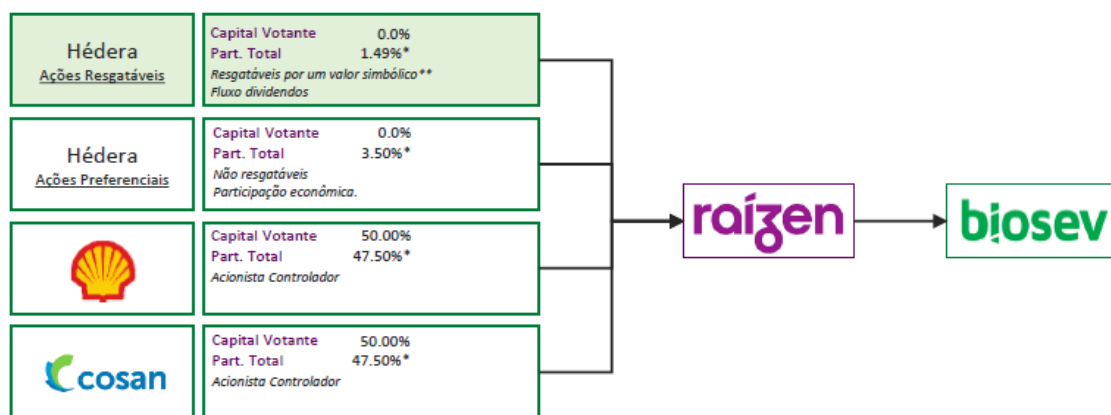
Hédera
Ações Resgatáveis

Capital Votante 0.0%
Part. Total 1.49%*
Resgatáveis por um valor simbólico**
Fluxo dividendos

Hédera
Ações Preferenciais

Capital Votante 0.0%
Part. Total 3.50%*
Não resgatáveis
Participação econômica.

Capital Votante 50.00%
Part. Total 47.50%*
Acionista Controlador

cosan

Capital Votante 50.00%
Part. Total 47.50%*
Acionista Controlador

raízen

biosev